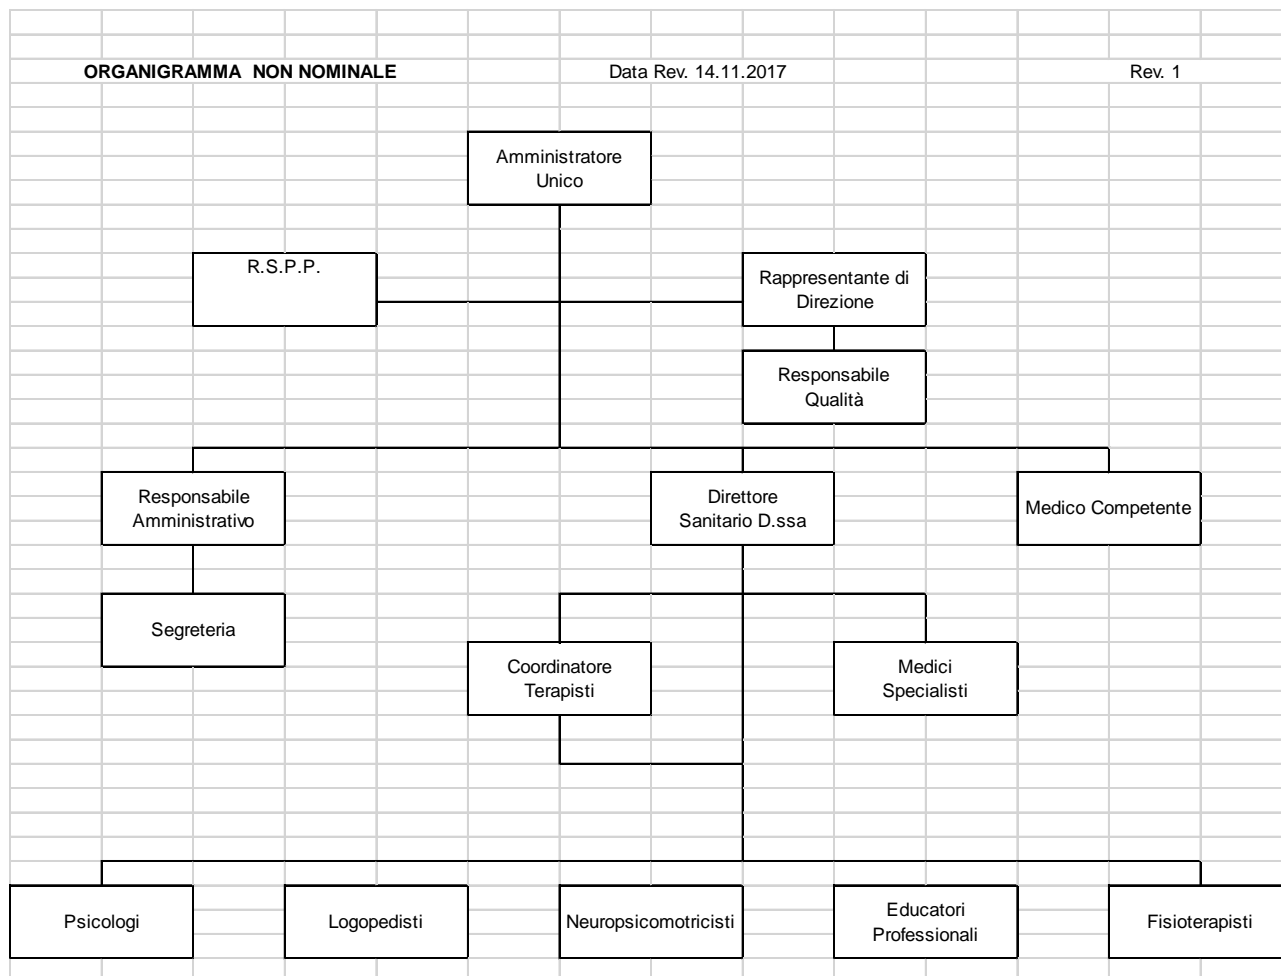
ORGANIGRAMMA NON NOMINALE

Data Rev. 14.11.2017

Rev. 1

Amministratore Unico

R.S.P.P.

Rappresentante di Direzione

Responsabile Qualità

Responsabile Amministrativo

Direttore Sanitario D.ssa

Medico Competente

Segreteria

Coordinatore Terapisti

Medici Specialisti

Psicologi

Logopedisti

Neuropsicomotricisti

Educatori Professionali

Fisioterapisti